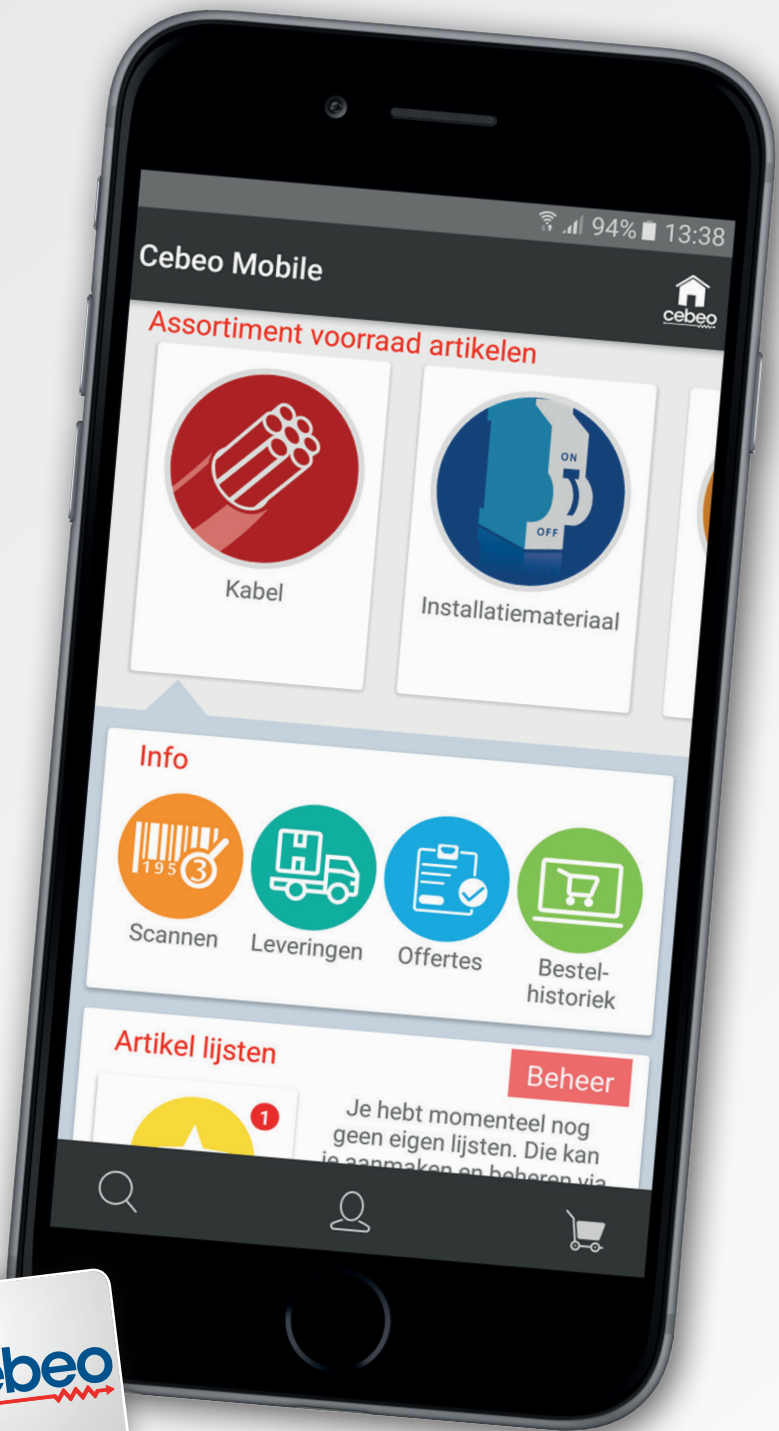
94% 13:38

Cebeo Mobile

cebeo

Assortiment voorraad artikelen

Kabel

ON

OFF

Installatiemateriaal

Info

195 3

Scannen

H

Leveringen

Offertes

Bestel-historiek

Artikel lijsten

Beheer

1

Je hebt momenteel nog geen eigen lijsten. Die kan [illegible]

ebeo